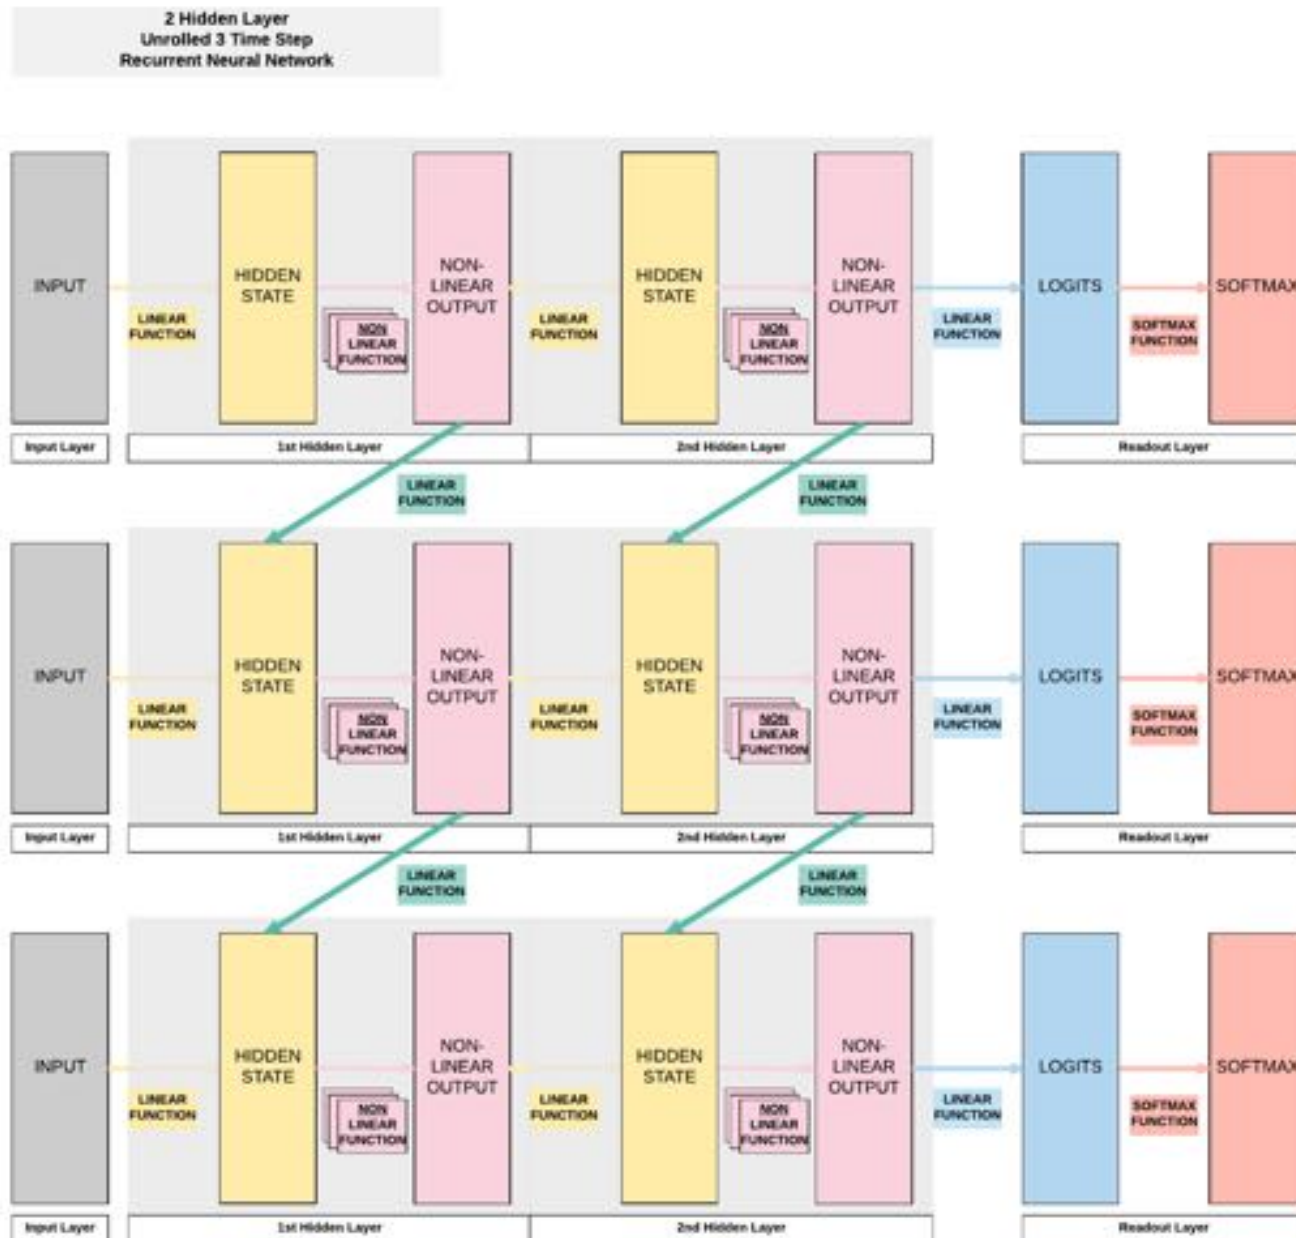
2 Hidden Layer
Unrolled 3 Time Step
Recurrent Neural Network

INPUT

LINEAR FUNCTION

HIDDEN STATE

NON LINEAR FUNCTION

NON-LINEAR OUTPUT

LINEAR FUNCTION

HIDDEN STATE

NON LINEAR FUNCTION

NON-LINEAR OUTPUT

LINEAR FUNCTION

LOGITS

SOFTMAX FUNCTION

SOFTMAX

Input Layer

1st Hidden Layer

2nd Hidden Layer

Readout Layer

LINEAR FUNCTION

LINEAR FUNCTION

INPUT

LINEAR FUNCTION

HIDDEN STATE

NON LINEAR FUNCTION

NON-LINEAR OUTPUT

LINEAR FUNCTION

HIDDEN STATE

NON LINEAR FUNCTION

NON-LINEAR OUTPUT

LINEAR FUNCTION

LOGITS

SOFTMAX FUNCTION

SOFTMAX

Input Layer

1st Hidden Layer

2nd Hidden Layer

Readout Layer

LINEAR FUNCTION

LINEAR FUNCTION

INPUT

LINEAR FUNCTION

HIDDEN STATE

NON LINEAR FUNCTION

NON-LINEAR OUTPUT

LINEAR FUNCTION

HIDDEN STATE

NON LINEAR FUNCTION

NON-LINEAR OUTPUT

LINEAR FUNCTION

LOGITS

SOFTMAX FUNCTION

SOFTMAX

Input Layer

1st Hidden Layer

2nd Hidden Layer

Readout Layer